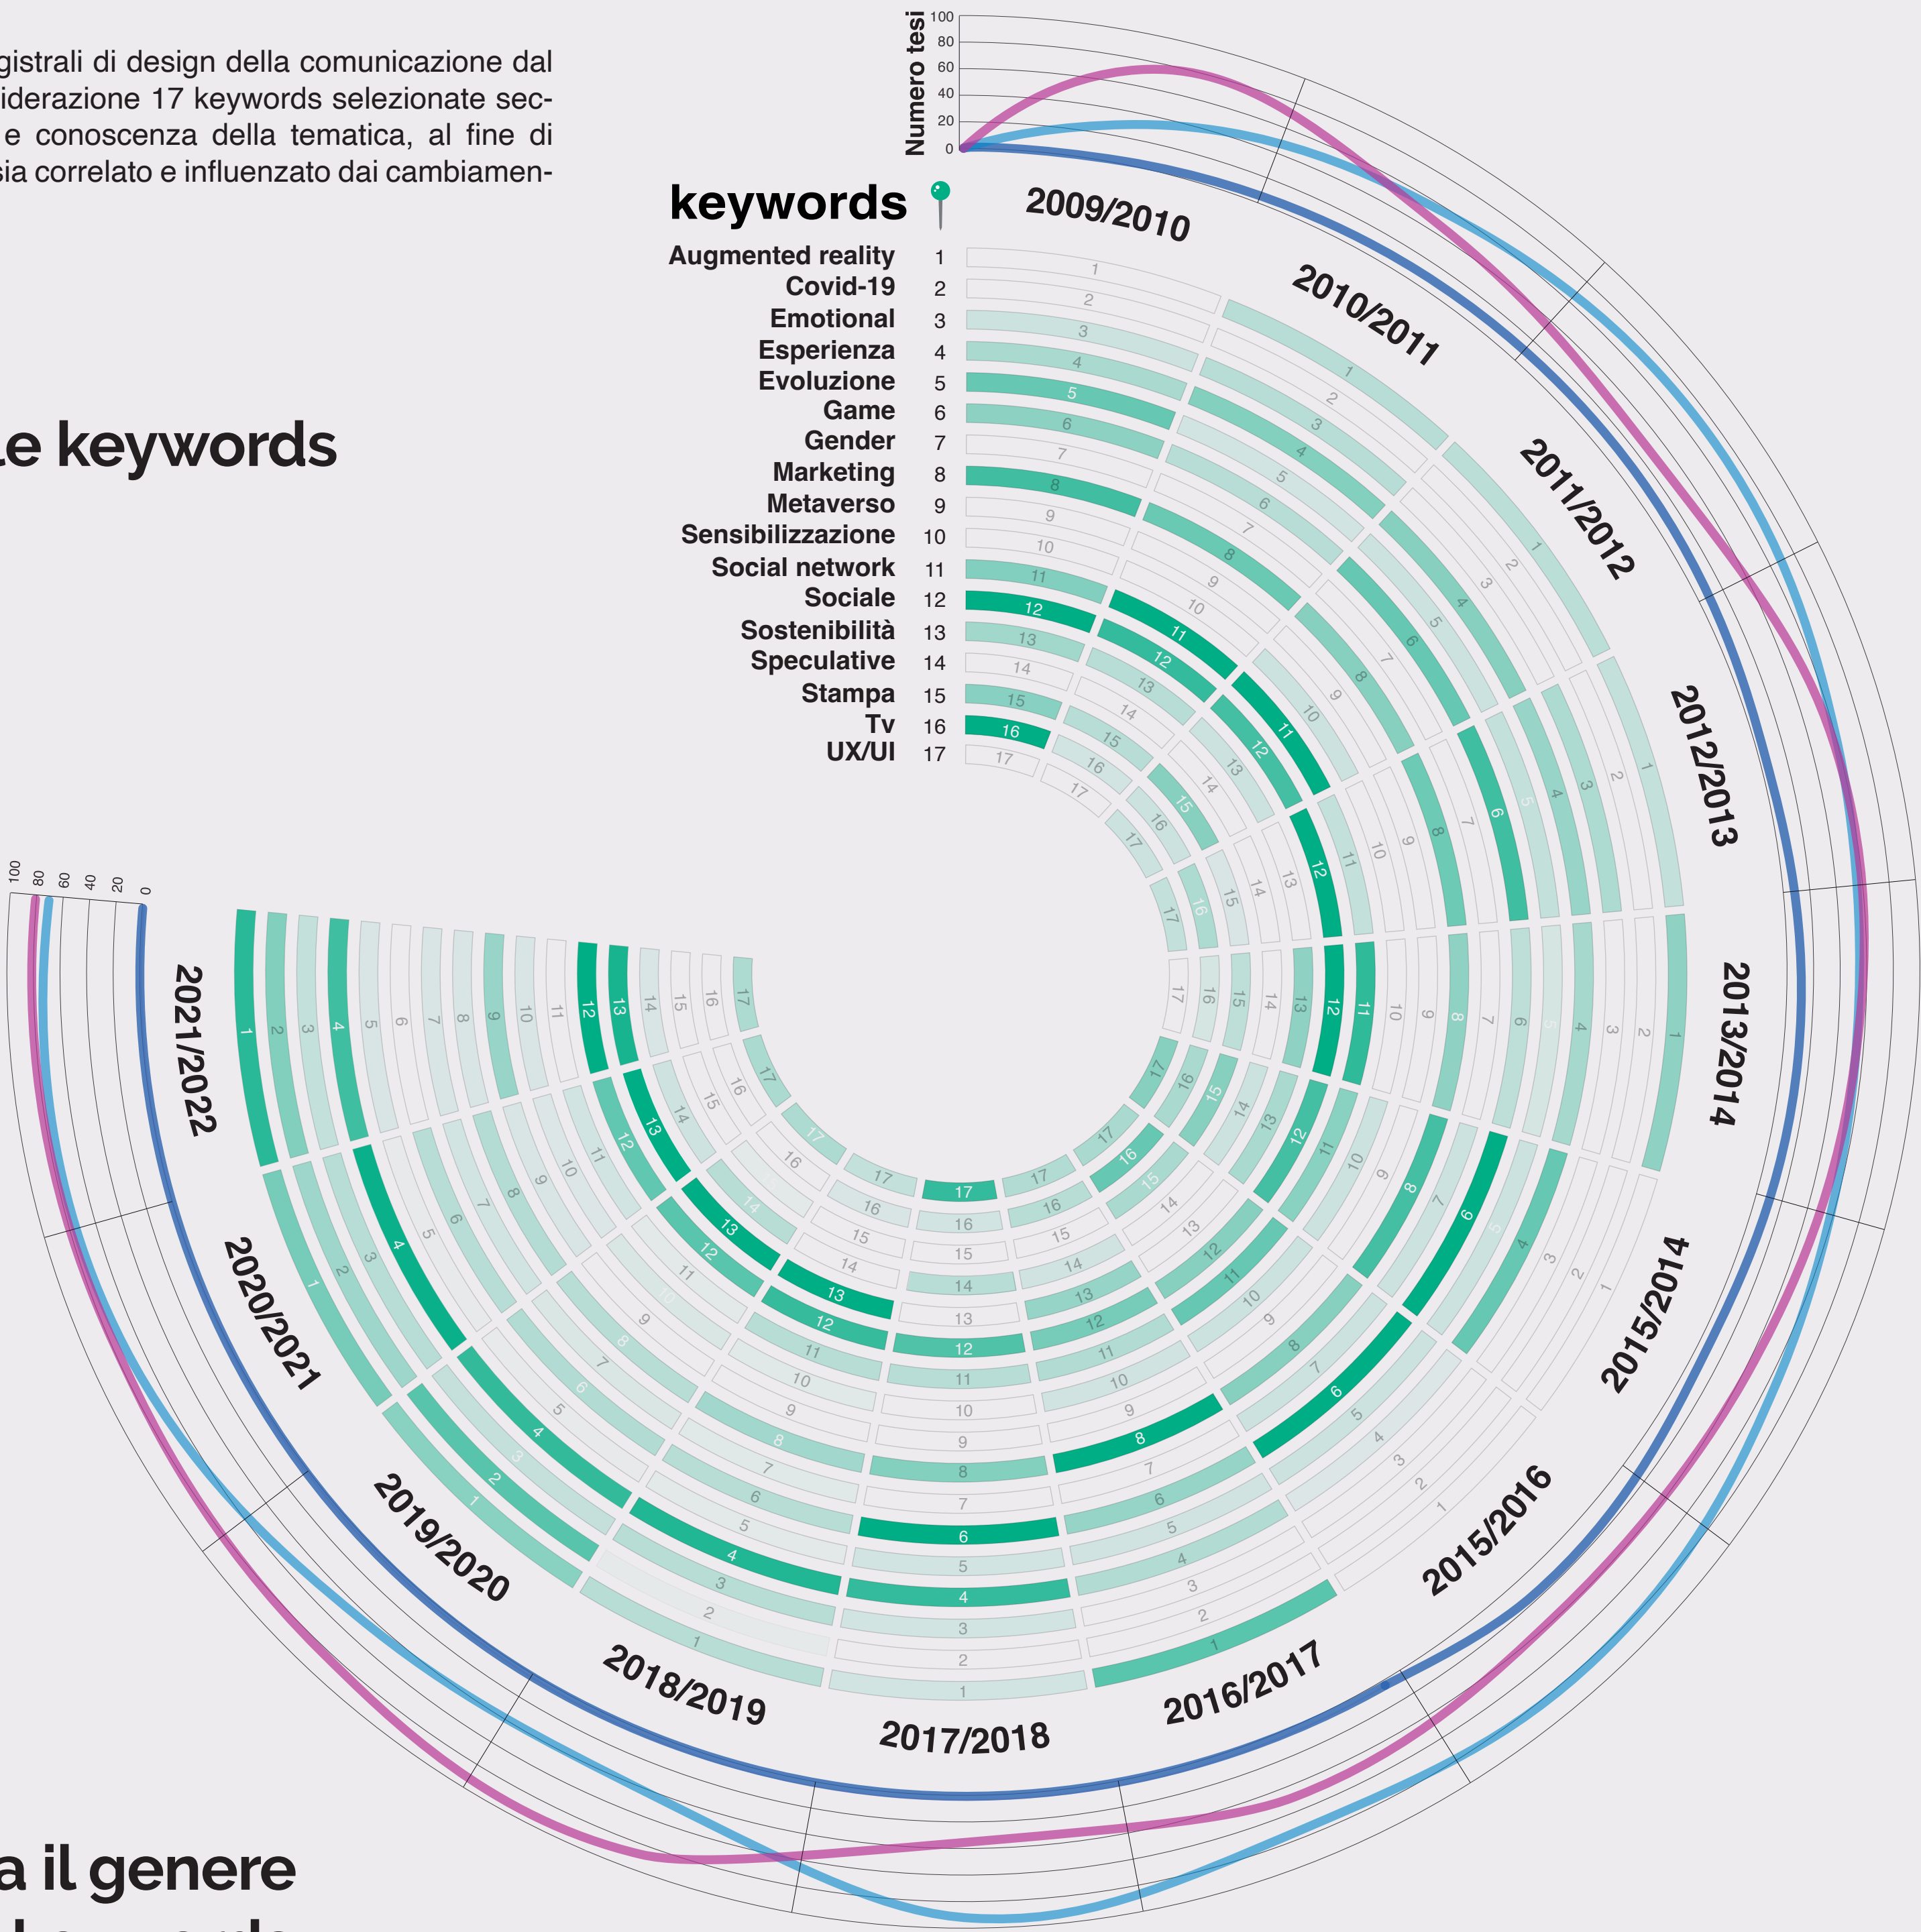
gistrali di design della comunicazione dal iderazione 17 keywords selezionate sec- e conoscenza della tematica, al fine di sia correlato e influenzato dai cambiamen-

le keywords

keywords

| Augmented reality | 1 |
|---|---|
| Covid-19 | 2 |
| Emotional | 3 |
| Esperienza | 4 |
| Evoluzione | 5 |
| Game | 6 |
| Gender | 7 |
| Marketing | 8 |
| Metaverso | 9 |
| Sensibilizzazione | 10 |
| Social network | 11 |
| Sociale | 12 |
| Sostenibilità | 13 |
| Speculative | 14 |
| Stampa | 15 |
| Tv | 16 |
| UX/UI | 17 |

Numero tesi
100
80
60
40
20
0

2009/2010
2010/2011
2011/2012
2012/2013
2013/2014
2015/2014
2015/2016
2016/2017
2017/2018
2018/2019
2019/2020
2020/2021
2021/2022

100 80 60 40 20 0

a il genere